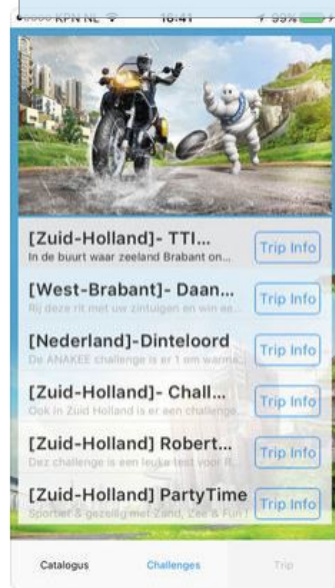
KPN NL 16:41 99%

[Zuid-Holland]- TTI...
In de buurt waar zeeland Brabant on...
Trip Info

[West-Brabant]- Daan...
Rij deze rit met uw zintuigen en win ee...
Trip Info

[Nederland]-Dinteloord
De ANAKEE challenge is er 1 om warm...
Trip Info

[Zuid-Holland]- Chall...
Ook in Zuid Holland is er een challenge...
Trip Info

[Zuid-Holland] Robert...
Dez challenge is een leuke test voor R...
Trip Info

[Zuid-Holland] PartyTime
Sportief & gezellig met Zand, Zee & Fun !
Trip Info

Catalogus Challenges Trip